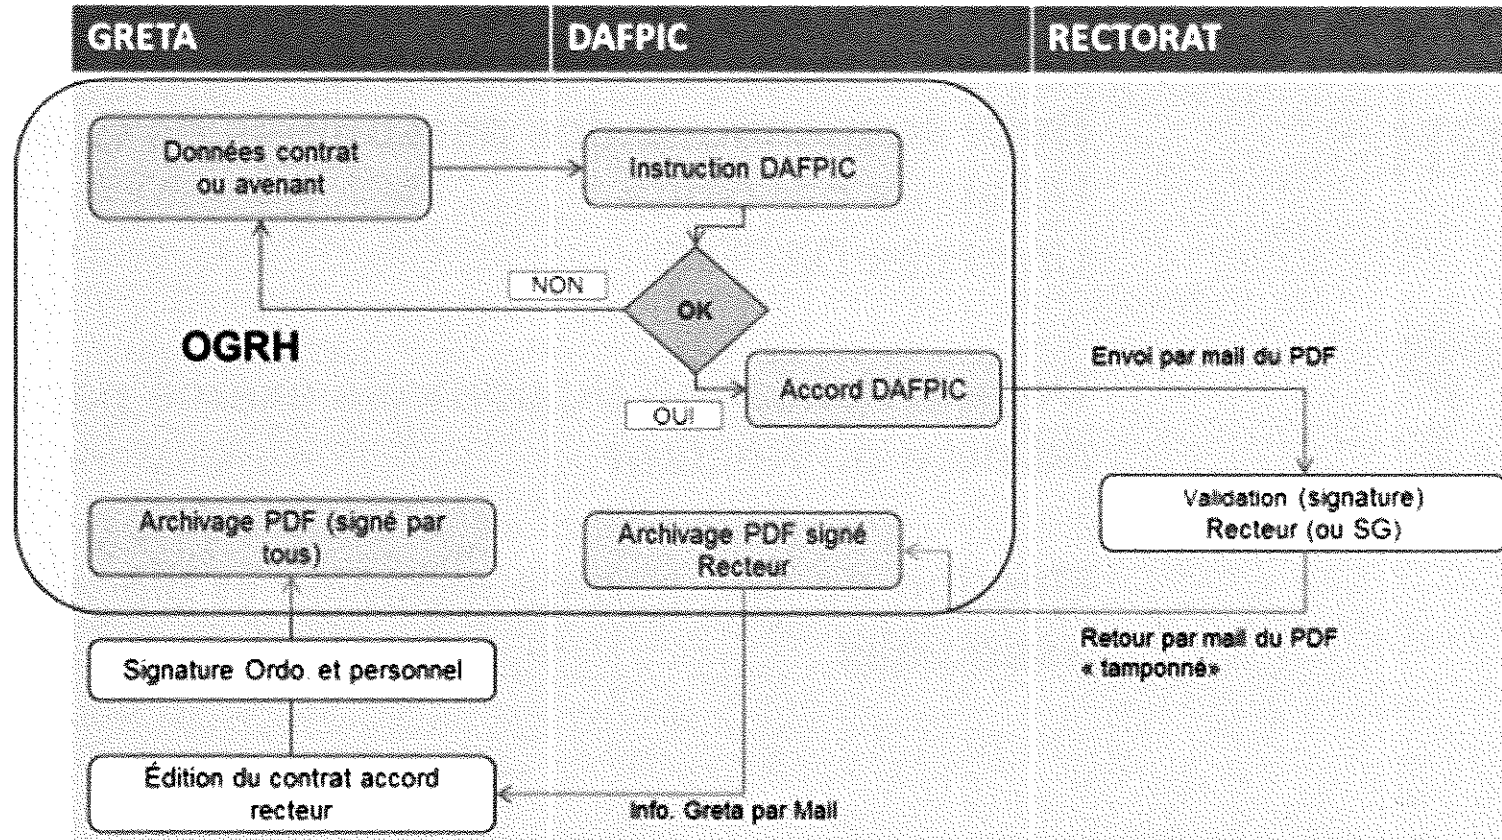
GRETA

DAFPIC

RECTORAT

Données contrat ou avenant

Instruction DAFPIC

NON

OK

OGRH

Accord DAFPIC

OUI

Envoi par mail du PDF

Validation (signature) Recteur (ou SG)

Archivage PDF (signé par tous)

Archivage PDF signé Recteur

Retour par mail du PDF « tamponné»

Signature Ordo. et personnel

Édition du contrat accord recteur

Info. Greta par Mail